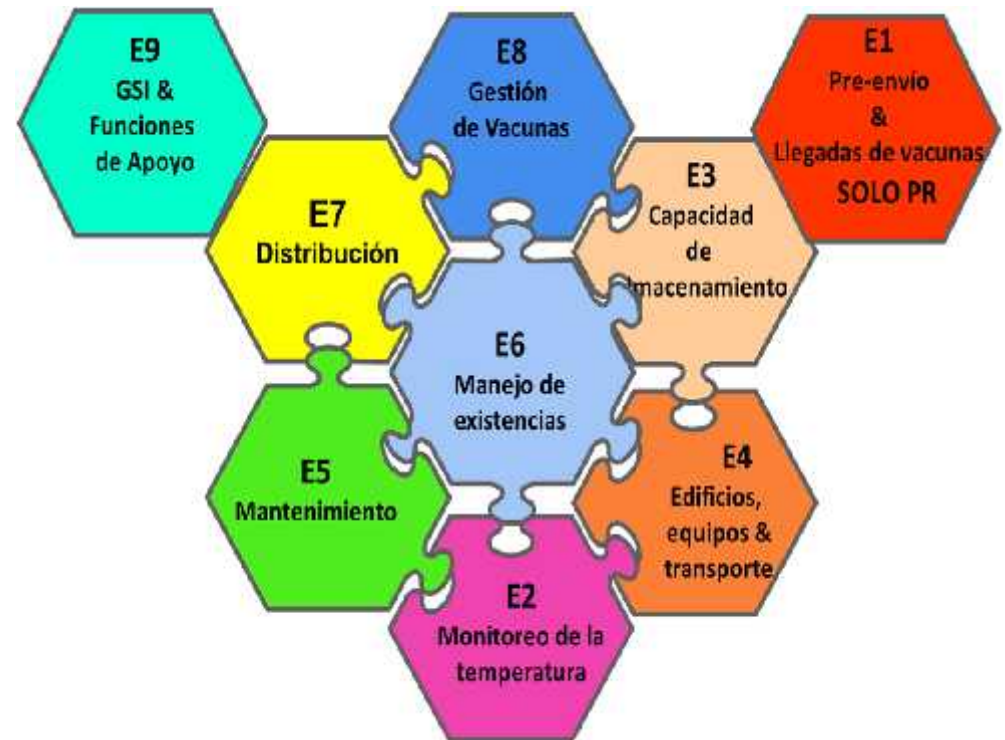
E9
GSI &
Funciones
de Apoyo

E8
Gestión
de Vacunas

E1
Pre-envío
&
Llegadas de vacunas
SOLO PR

E7
Distribución

E3
Capacidad
de
lmacenamiento

E6
Manejo de
existencias

E5
Mantenimiento

E4
Edificios,
equipos &
transporte

E2
Monitoreo de la
temperatura